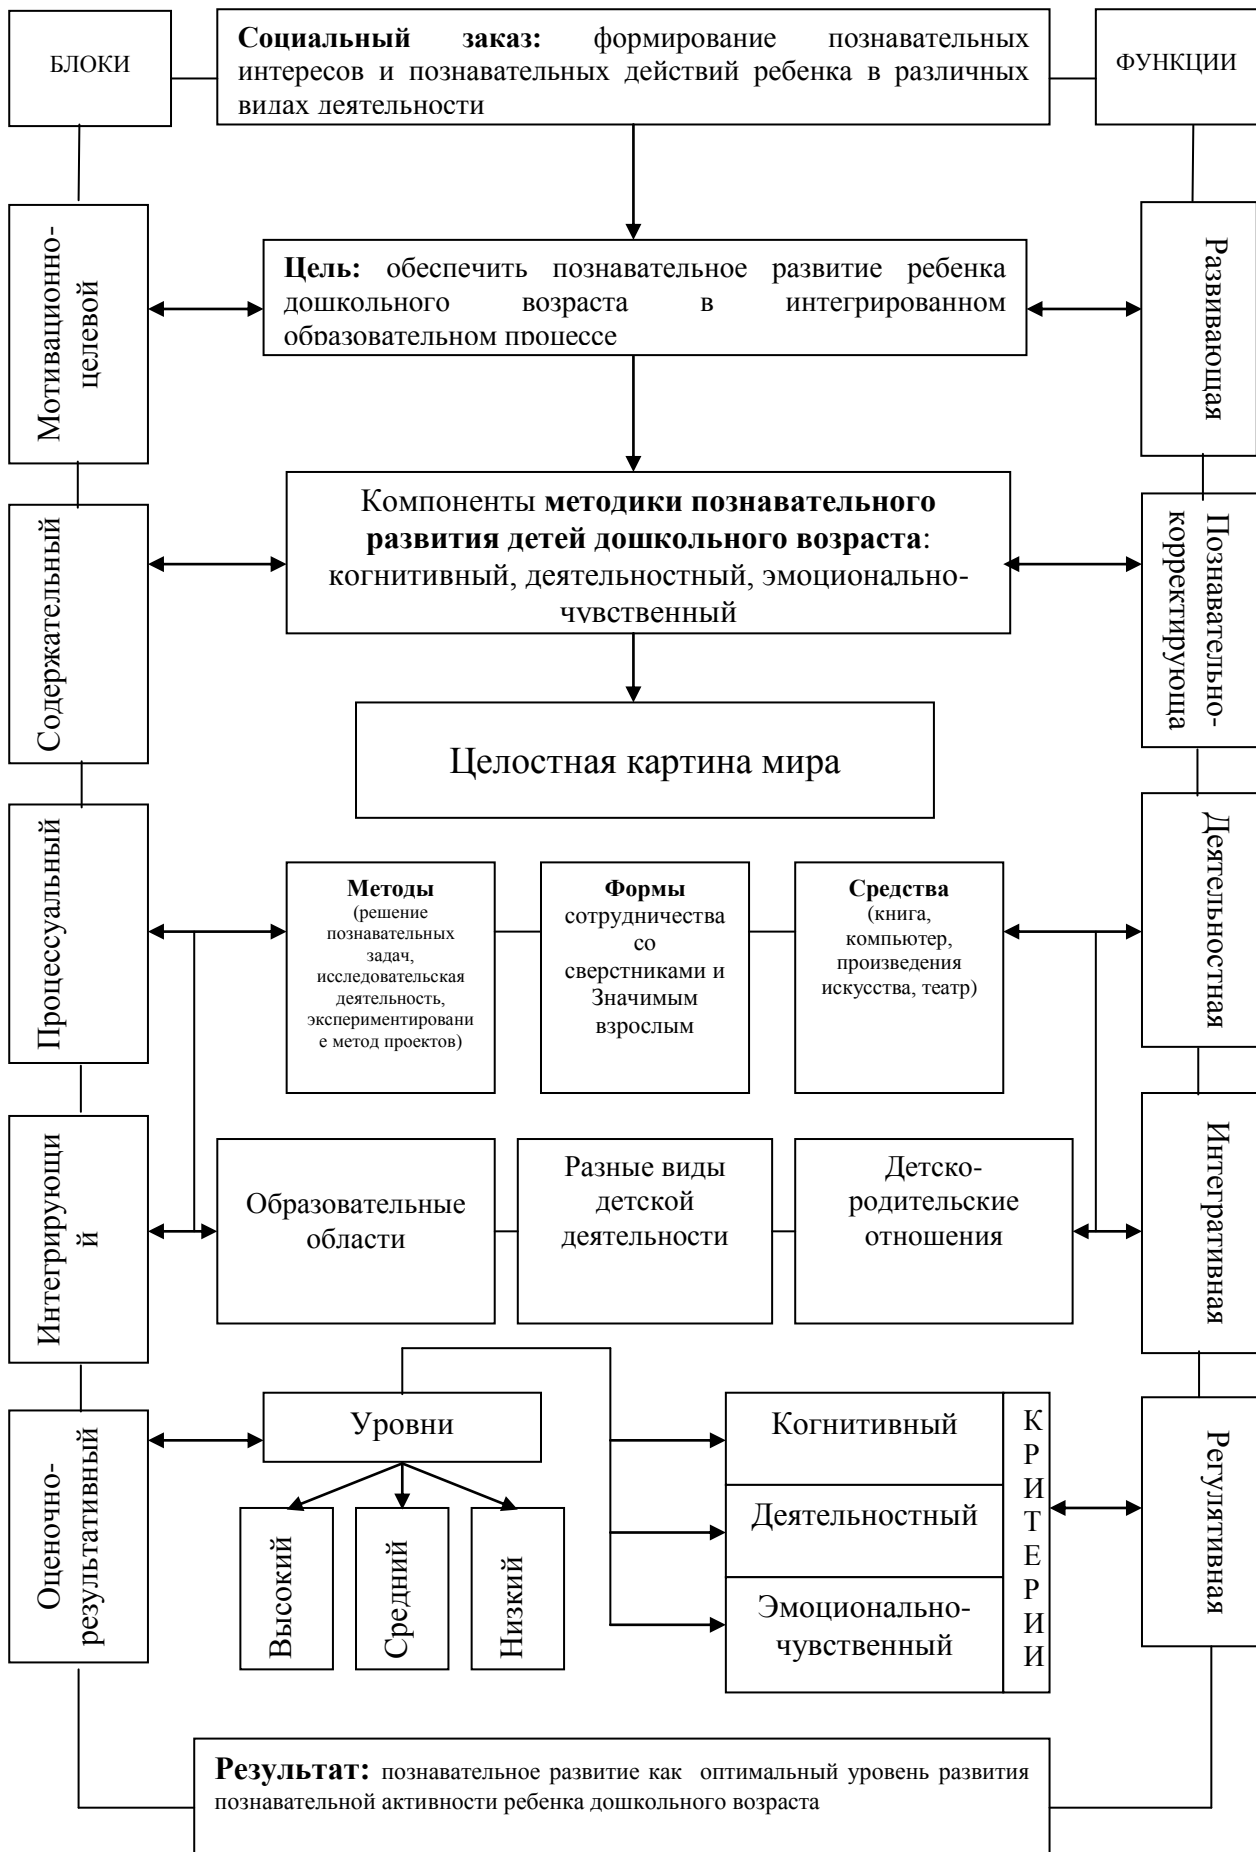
БЛОКИ

Социальный заказ: формирование познавательных интересов и познавательных действий ребенка в различных видах деятельности

ФУНКЦИИ

Мотивационно-целевой

Цель: обеспечить познавательное развитие ребенка дошкольного возраста в интегрированном образовательном процессе

Развивающая

Содержательный

Компоненты методики познавательного развития детей дошкольного возраста: когнитивный, деятельностный, эмоционально-чувственный

Познавательно-корректирующа

Целостная картина мира

Процессуальный

Методы (решение познавательных задач, исследовательская деятельность, экспериментировани е метод проектов)

Формы сотрудничества со сверстниками и Значимым взрослым

Средства (книга, компьютер, произведения искусства, театр)

Деятельностная

Интегрирующи й

Образовательные области

Разные виды детской деятельности

Детско-родительские отношения

Интегративная

Оценочно-результативный

Уровни

Высокий

Средний

Низкий

Когнитивный

Деятельностный

Эмоционально-чувственный

К Р И Т Е Р И И

Регулятивная

Результат: познавательное развитие как оптимальный уровень развития познавательной активности ребенка дошкольного возраста